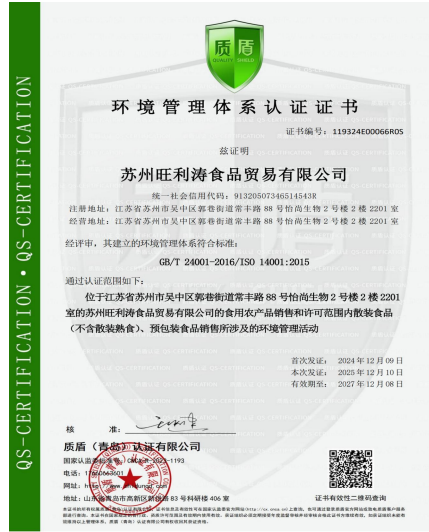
质盾
QUALITY SHIELD

环境管理体系认证证书

证书编号：119324E00066R0S

兹证明

苏州旺利涛食品贸易有限公司

统一社会信用代码：91320507346514543R
注册地址：江苏省苏州市吴中区郭巷街道常丰路 88 号怡尚生物 2 号楼 2 楼 2201 室
经营地址：江苏省苏州市吴中区郭巷街道常丰路 88 号怡尚生物 2 号楼 2 楼 2201 室

经评审，其建立的环境管理体系符合标准：

GB/T 24001-2016/ISO 14001:2015

通过认证范围如下：

位于江苏省苏州市吴中区郭巷街道常丰路 88 号怡尚生物 2 号楼 2 楼 2201 室的苏州旺利涛食品贸易有限公司的食用农产品销售和许可范围内散装食品（不含散装熟食）、预包装食品销售所涉及的环境管理活动

首次发证：2024 年 12 月 09 日
本次发证：2025 年 12 月 10 日
有效期至：2027 年 12 月 08 日

核 准：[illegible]

质盾（青岛）认证有限公司
国家认监委批准号：CNCA-R-2023-1193
电话：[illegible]
网址：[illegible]
地址：山东省青岛市高新区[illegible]路 83 号科研楼 406 室

证书有效性二维码查询

QS-CERTIFICATION • QS-CERTIFICATE
QS-CERTIFICATION • QS-CERTIFICATE

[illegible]